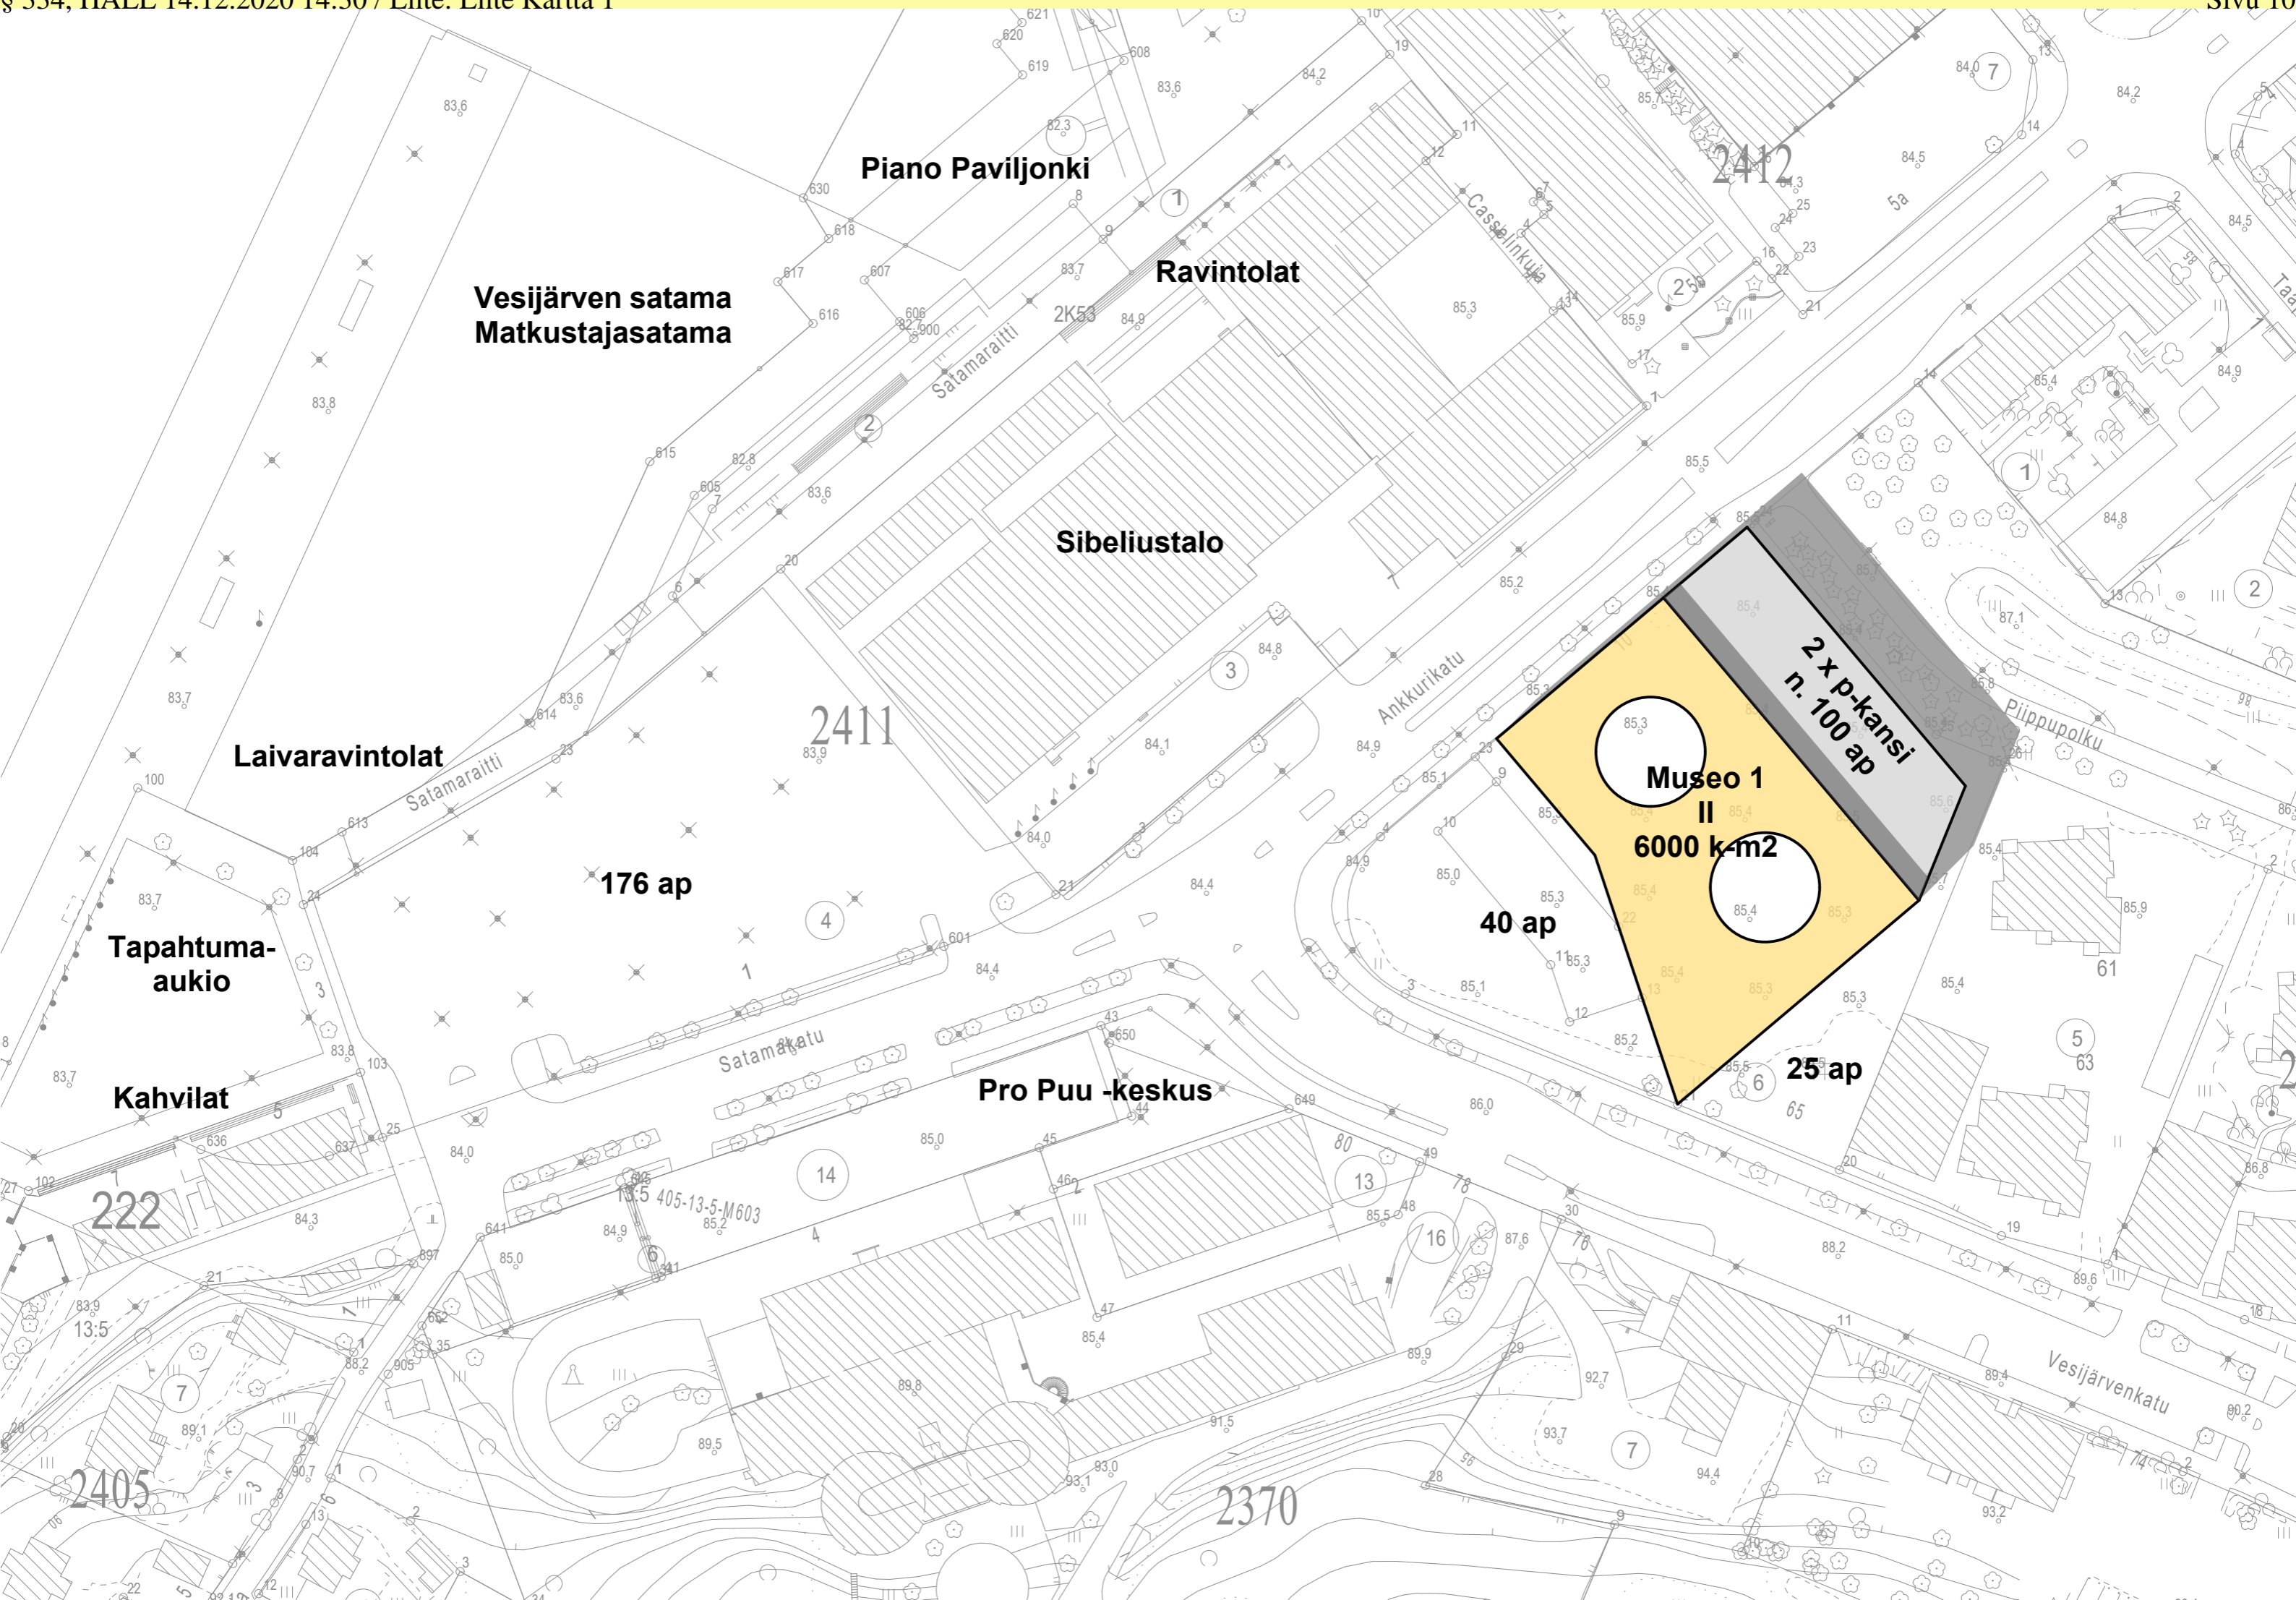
§ 334, HALL 14.12.2020 14:30 / Liite: Liite Kartta 1
Sivu 1

Piano Paviljonki

Ravintolat

Vesijärven satama
Matkustajasatama

Satamaraitti

Sibeliustalo

2412

Casagrandenkatu

2411

Ankkurikatu

2 x p-kansi
n. 100 ap

Piippupolku

Laivaravintolat

Satamaraitti

Museo 1
II
6000 k-m2

176 ap

40 ap

Tapahtuma-
aukio

Satamakatu

25 ap

Kahvilat

Pro Puu -keskus

222

405-13-5-M603

2405

2370

Vesijärvenkatu